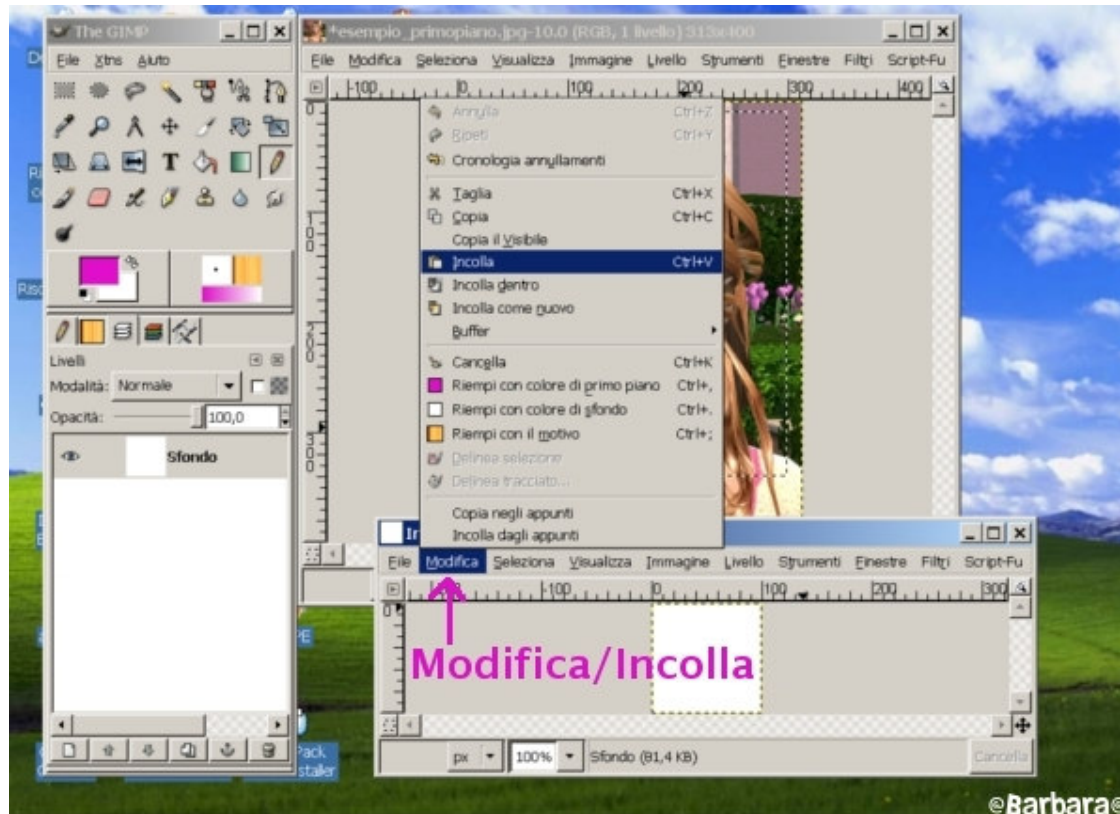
The GIMP

File Xtns Aiuto

Livelli

Modalità: Normale

Opacità: 100,0

Sfondo

*esempio_primopiano.jpg-10.0 (RGB, 1 livello) 313x400

File Modifica Seleziona Visualizza Immagine Livello Strumenti Finestre Filtri Script-Fu

-100 0 100 200 300 400

Annulla Ctrl+Z
Ripeti Ctrl+Y
Cronologia annullamenti
Taglia Ctrl+X
Copia Ctrl+C
Copia il Visibile
Incolla Ctrl+V
Incolla dentro
Incolla come nuovo
Buffer
Cancella Ctrl+K
Riempi con colore di primo piano Ctrl+,
Riempi con colore di sfondo Ctrl+.
Riempi con il motivo Ctrl+;
Delinea selezione
Delinea tracciato...
Copia negli appunti
Incolla dagli appunti

In

File Modifica Seleziona Visualizza Immagine Livello Strumenti Finestre Filtri Script-Fu

-100 0 100 200 300

Modifica/Incolla

px 100% Sfondo (81,4 KB) Cancella

Pack staller

©Barbara©